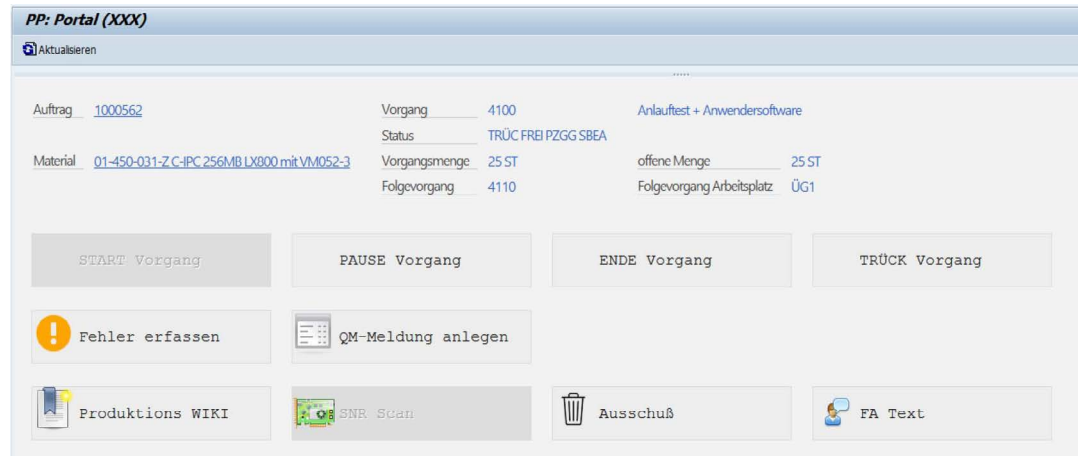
PP: Portal (XXX)

Aktualisieren

Auftrag 1000562

Material 01-450-031-Z C-IPC 256MB LX800 mit VM052-3

Vorgang 4100

Status TRÜC FREI PZGG SBEA

Vorgangsmenge 25 ST

Folgevorgang 4110

Anlauftest + Anwendersoftware

offene Menge 25 ST

Folgevorgang Arbeitsplatz ÜG1

START Vorgang

PAUSE Vorgang

ENDE Vorgang

TRÜCK Vorgang

Fehler erfassen

QM-Meldung anlegen

Produktions WIKI

SNR Scan

Ausschuß

FA Text